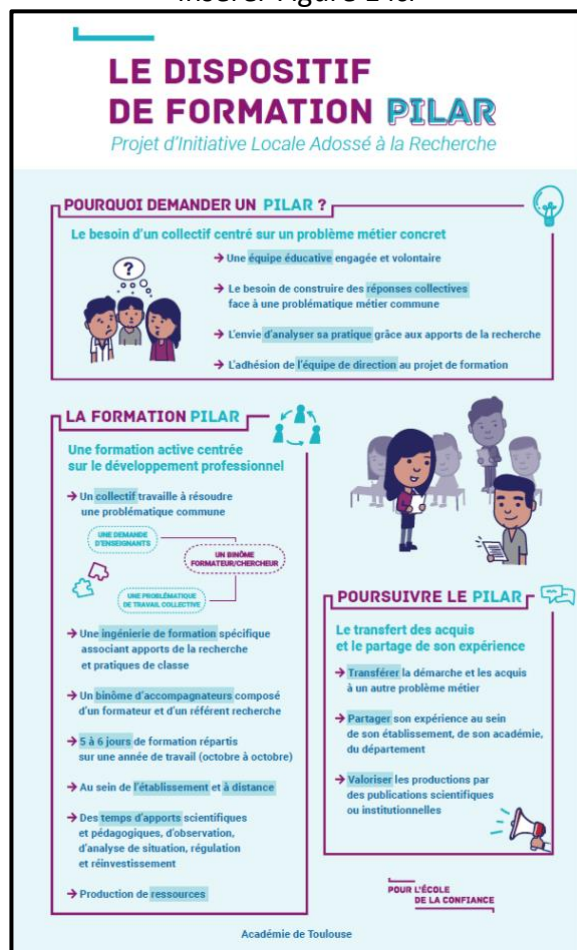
Insérer Figure 24.6.

LE DISPOSITIF DE FORMATION PILAR

Projet d'Initiative Locale Adossé à la Recherche

POURQUOI DEMANDER UN PILAR ?

Le besoin d'un collectif centré sur un problème métier concret

→ Une équipe éducative engagée et volontaire

→ Le besoin de construire des réponses collectives face à une problématique métier commune

→ L'envie d'analyser sa pratique grâce aux apports de la recherche

→ L'adhésion de l'équipe de direction au projet de formation

LA FORMATION PILAR

Une formation active centrée sur le développement professionnel

→ Un collectif travaille à résoudre une problématique commune

UNE DEMANDE D'ENSEIGNANTS

UN BINÔME FORMATEUR/CHERCHEUR

UNE PROBLÉMATIQUE DE TRAVAIL COLLECTIVE

→ Une ingénierie de formation spécifique associant apports de la recherche et pratiques de classe

→ Un binôme d'accompagnateurs composé d'un formateur et d'un référent recherche

→ 5 à 6 jours de formation répartis sur une année de travail (octobre à octobre)

→ Au sein de l'établissement et à distance

→ Des temps d'apports scientifiques et pédagogiques, d'observation, d'analyse de situation, régulation et réinvestissement

→ Production de ressources

POURSUIVRE LE PILAR

Le transfert des acquis et le partage de son expérience

→ Transférer la démarche et les acquis à un autre problème métier

→ Partager son expérience au sein de son établissement, de son académie, du département

→ Valoriser les productions par des publications scientifiques ou institutionnelles

POUR L'ÉCOLE DE LA CONFIANCE

Académie de Toulouse